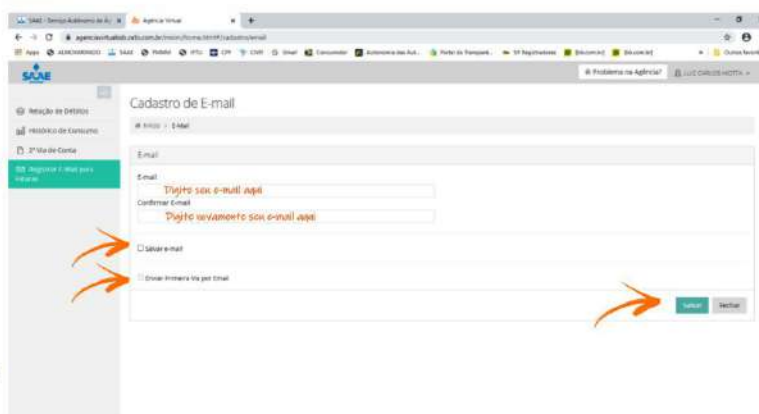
SAAE - Serviço Autônomo de Á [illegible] | Agência Virtual

Apps | SAAE | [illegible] | Consumidor | Autonomia das Aut... | Portal da Transparê... | Outros favoritos

SAAE

Problema na Agência? | LUIZ CARLOS MOTTA

Relação de Débitos
Histórico de Consumo
2ª Via de Conta
Registrar E-Mail para Fatura

Cadastro de E-mail

Início > E-Mail

E-mail

E-mail
Digite seu e-mail aqui
Confirmar E-mail
Digite novamente seu e-mail aqui

Salvar e-mail

Enviar Primeira Via por Email

Salvar | Fechar